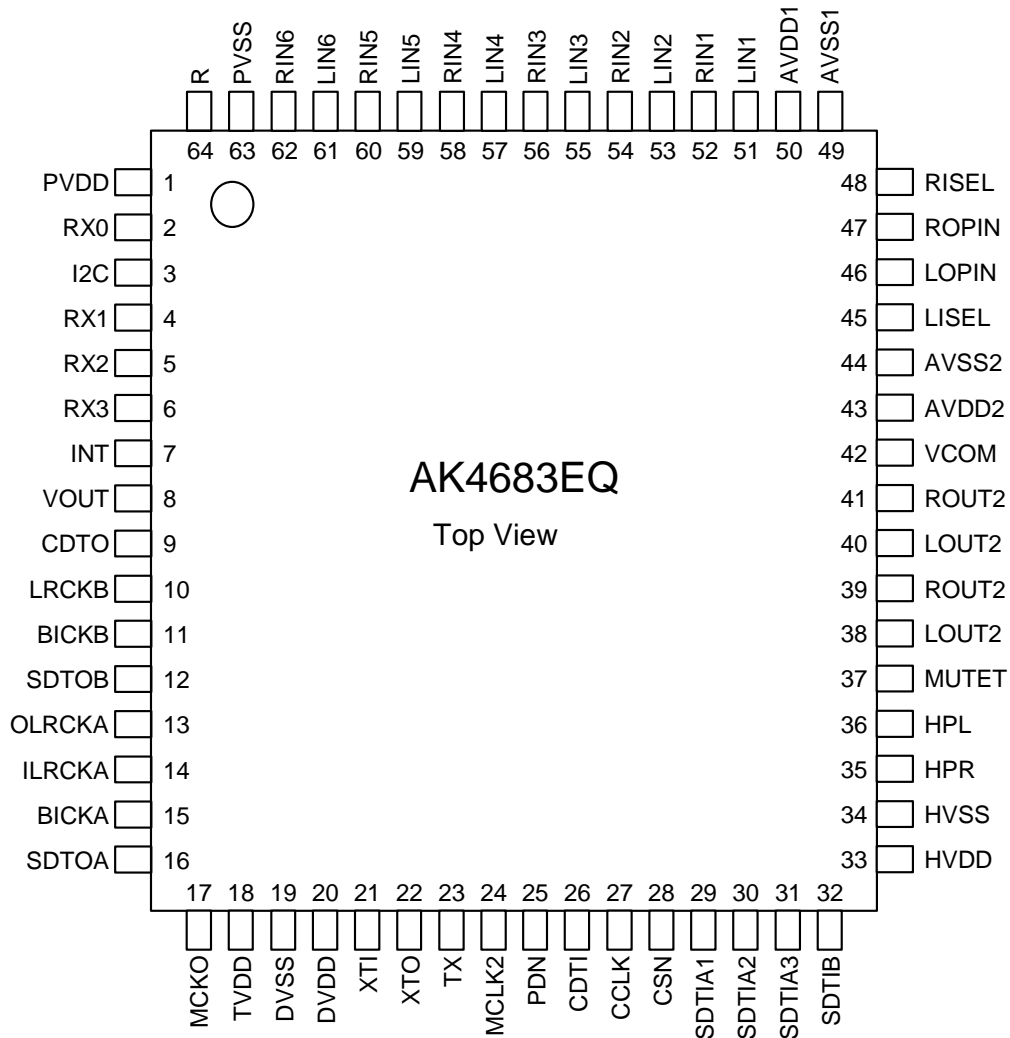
R PVSS RIN6 LIN6 RIN5 LIN5 RIN4 LIN4 RIN3 LIN3 RIN2 LIN2 RIN1 LIN1 AVDD1 AVSS1

64 63 62 61 60 59 58 57 56 55 54 53 52 51 50 49

PVDD 1
RX0 2
I2C 3
RX1 4
RX2 5
RX3 6
INT 7
VOUT 8
CDTO 9
LRCKB 10
BICKB 11
SDTOB 12
OLRCKA 13
ILRCKA 14
BICKA 15
SDTOA 16

48 RISEL
47 ROPIN
46 LOPIN
45 LISEL
44 AVSS2
43 AVDD2
42 VCOM
41 ROUT2
40 LOUT2
39 ROUT2
38 LOUT2
37 MUTET
36 HPL
35 HPR
34 HVSS
33 HVDD

AK4683EQ

Top View

17 18 19 20 21 22 23 24 25 26 27 28 29 30 31 32

MCKO TVDD DVSS DVDD XTI XTO TX MCLK2 PDN CDTI CCLK CSN SDTIA1 SDTIA2 SDTIA3 SDTIB